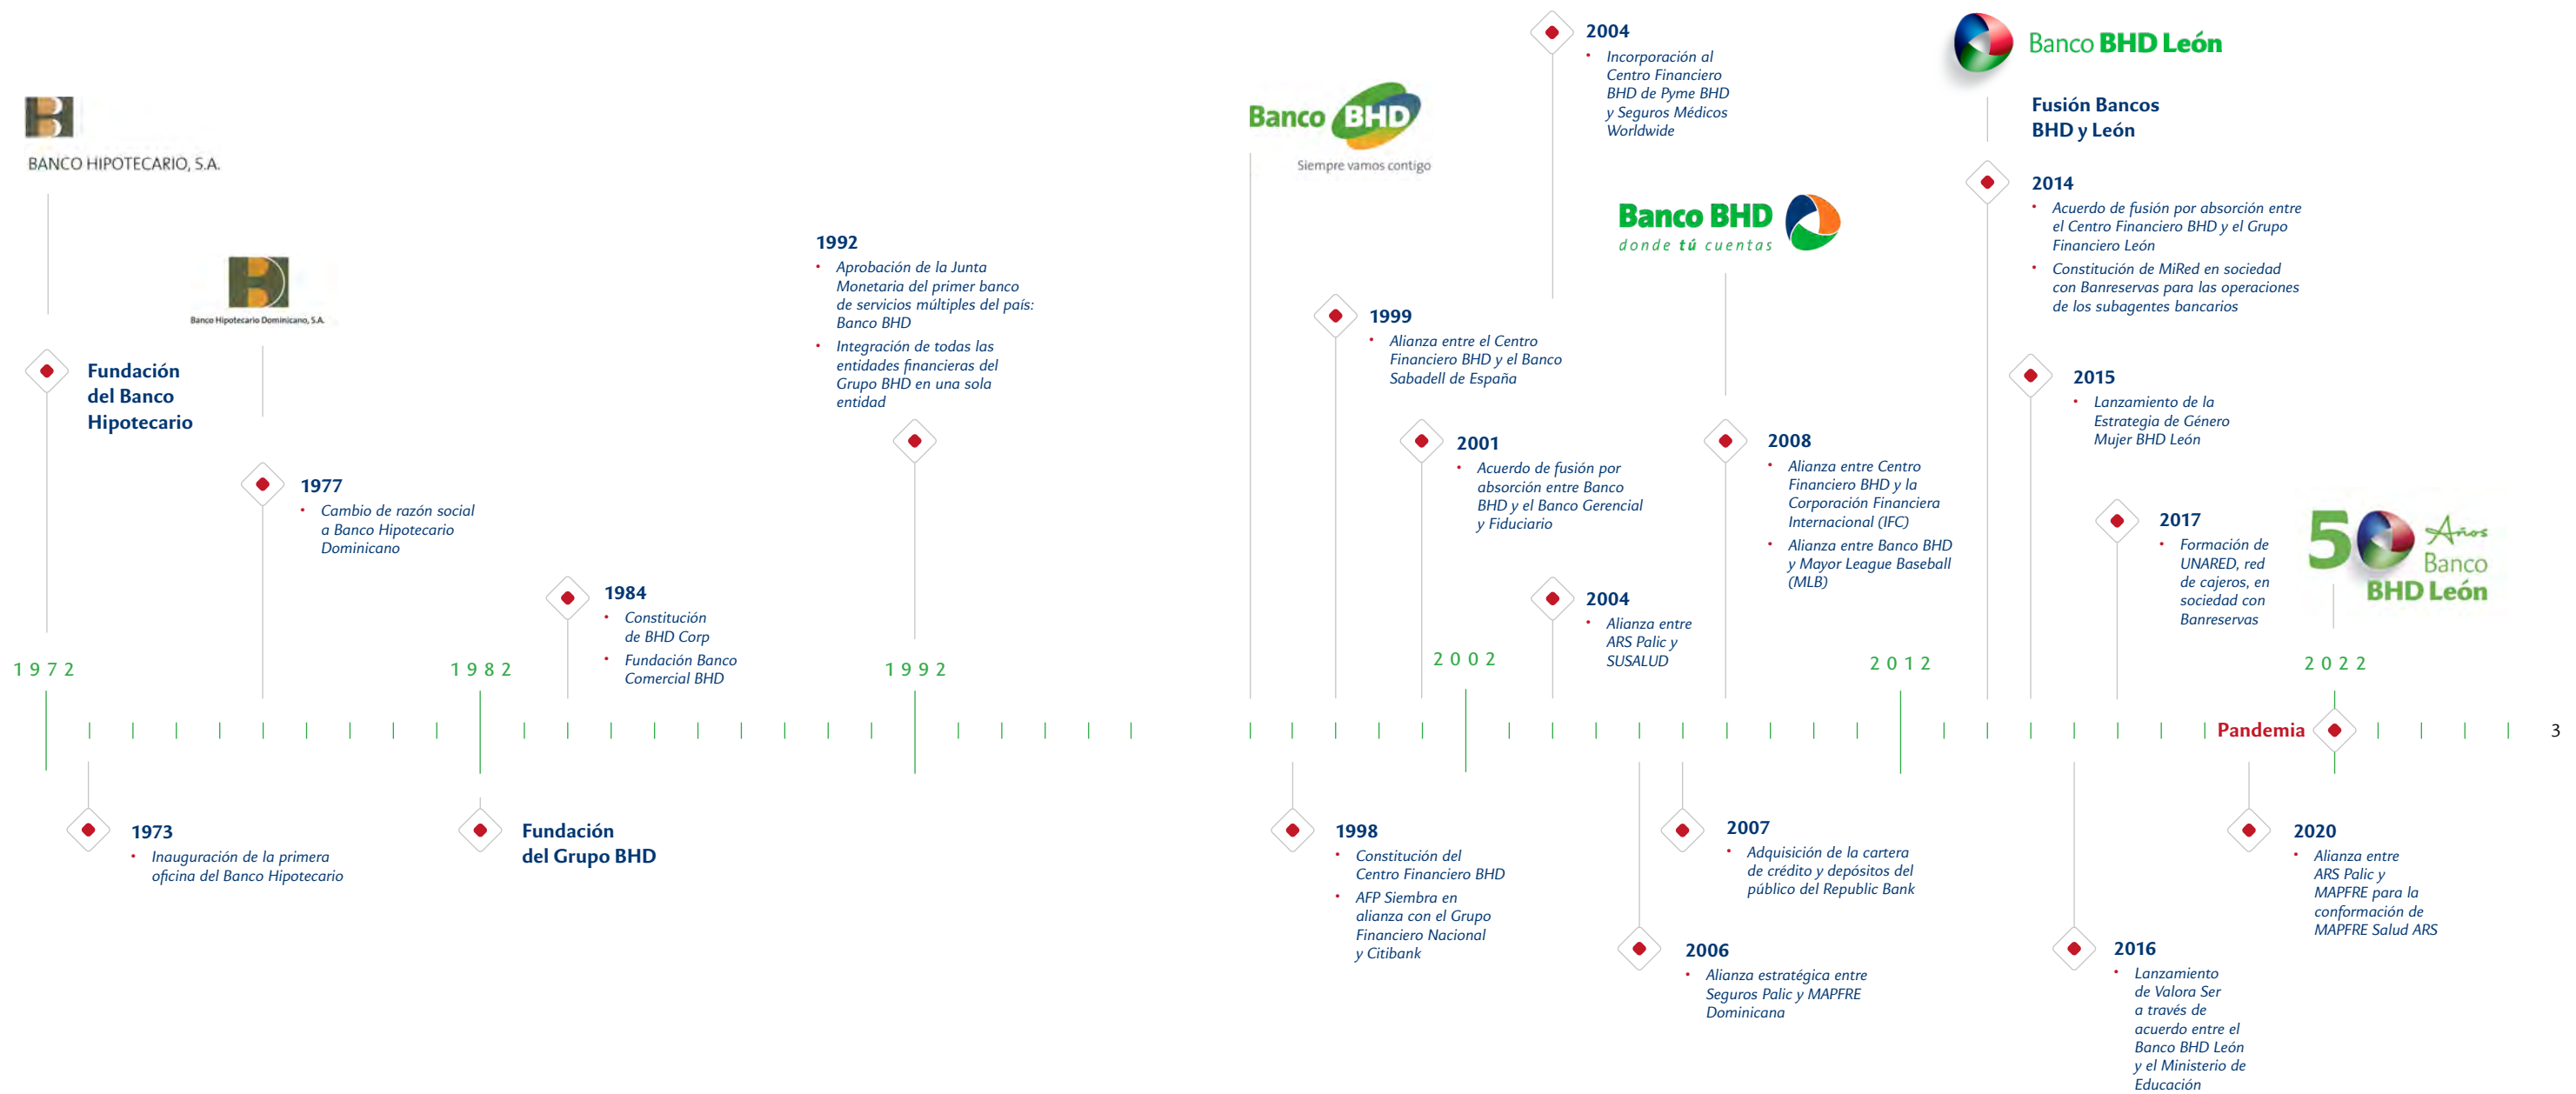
BANCO HIPOTECARIO, S.A.

Banco Hipotecario Dominicano, S.A.

Fundación del Banco Hipotecario

1972

1973
• Inauguración de la primera oficina del Banco Hipotecario

1977
• Cambio de razón social a Banco Hipotecario Dominicano

1982

Fundación del Grupo BHD

1984
• Constitución de BHD Corp
• Fundación Banco Comercial BHD

1992
• Aprobación de la Junta Monetaria del primer banco de servicios múltiples del país: Banco BHD
• Integración de todas las entidades financieras del Grupo BHD en una sola entidad

1992

Banco BHD
Siempre vamos contigo

1998
• Constitución del Centro Financiero BHD
• AFP Siembra en alianza con el Grupo Financiero Nacional y Citibank

1999
• Alianza entre el Centro Financiero BHD y el Banco Sabadell de España

2001
• Acuerdo de fusión por absorción entre Banco BHD y el Banco Gerencial y Fiduciario

2002

2004
• Incorporación al Centro Financiero BHD de Pyme BHD y Seguros Médicos Worldwide

2004
• Alianza entre ARS Palic y SUSALUD

2006
• Alianza estratégica entre Seguros Palic y MAPFRE Dominicana

2007
• Adquisición de la cartera de crédito y depósitos del público del Republic Bank

Banco BHD
donde tú cuentas

2008
• Alianza entre Centro Financiero BHD y la Corporación Financiera Internacional (IFC)
• Alianza entre Banco BHD y Mayor League Baseball (MLB)

2012

Banco BHD León

Fusión Bancos BHD y León

2014
• Acuerdo de fusión por absorción entre el Centro Financiero BHD y el Grupo Financiero León
• Constitución de MiRed en sociedad con Banreservas para las operaciones de los subagentes bancarios

2015
• Lanzamiento de la Estrategia de Género Mujer BHD León

2016
• Lanzamiento de Valora Ser a través de acuerdo entre el Banco BHD León y el Ministerio de Educación

2017
• Formación de UNARED, red de cajeros, en sociedad con Banreservas

2020
• Alianza entre ARS Palic y MAPFRE para la conformación de MAPFRE Salud ARS

Pandemia

50 Años Banco BHD León

2022

3